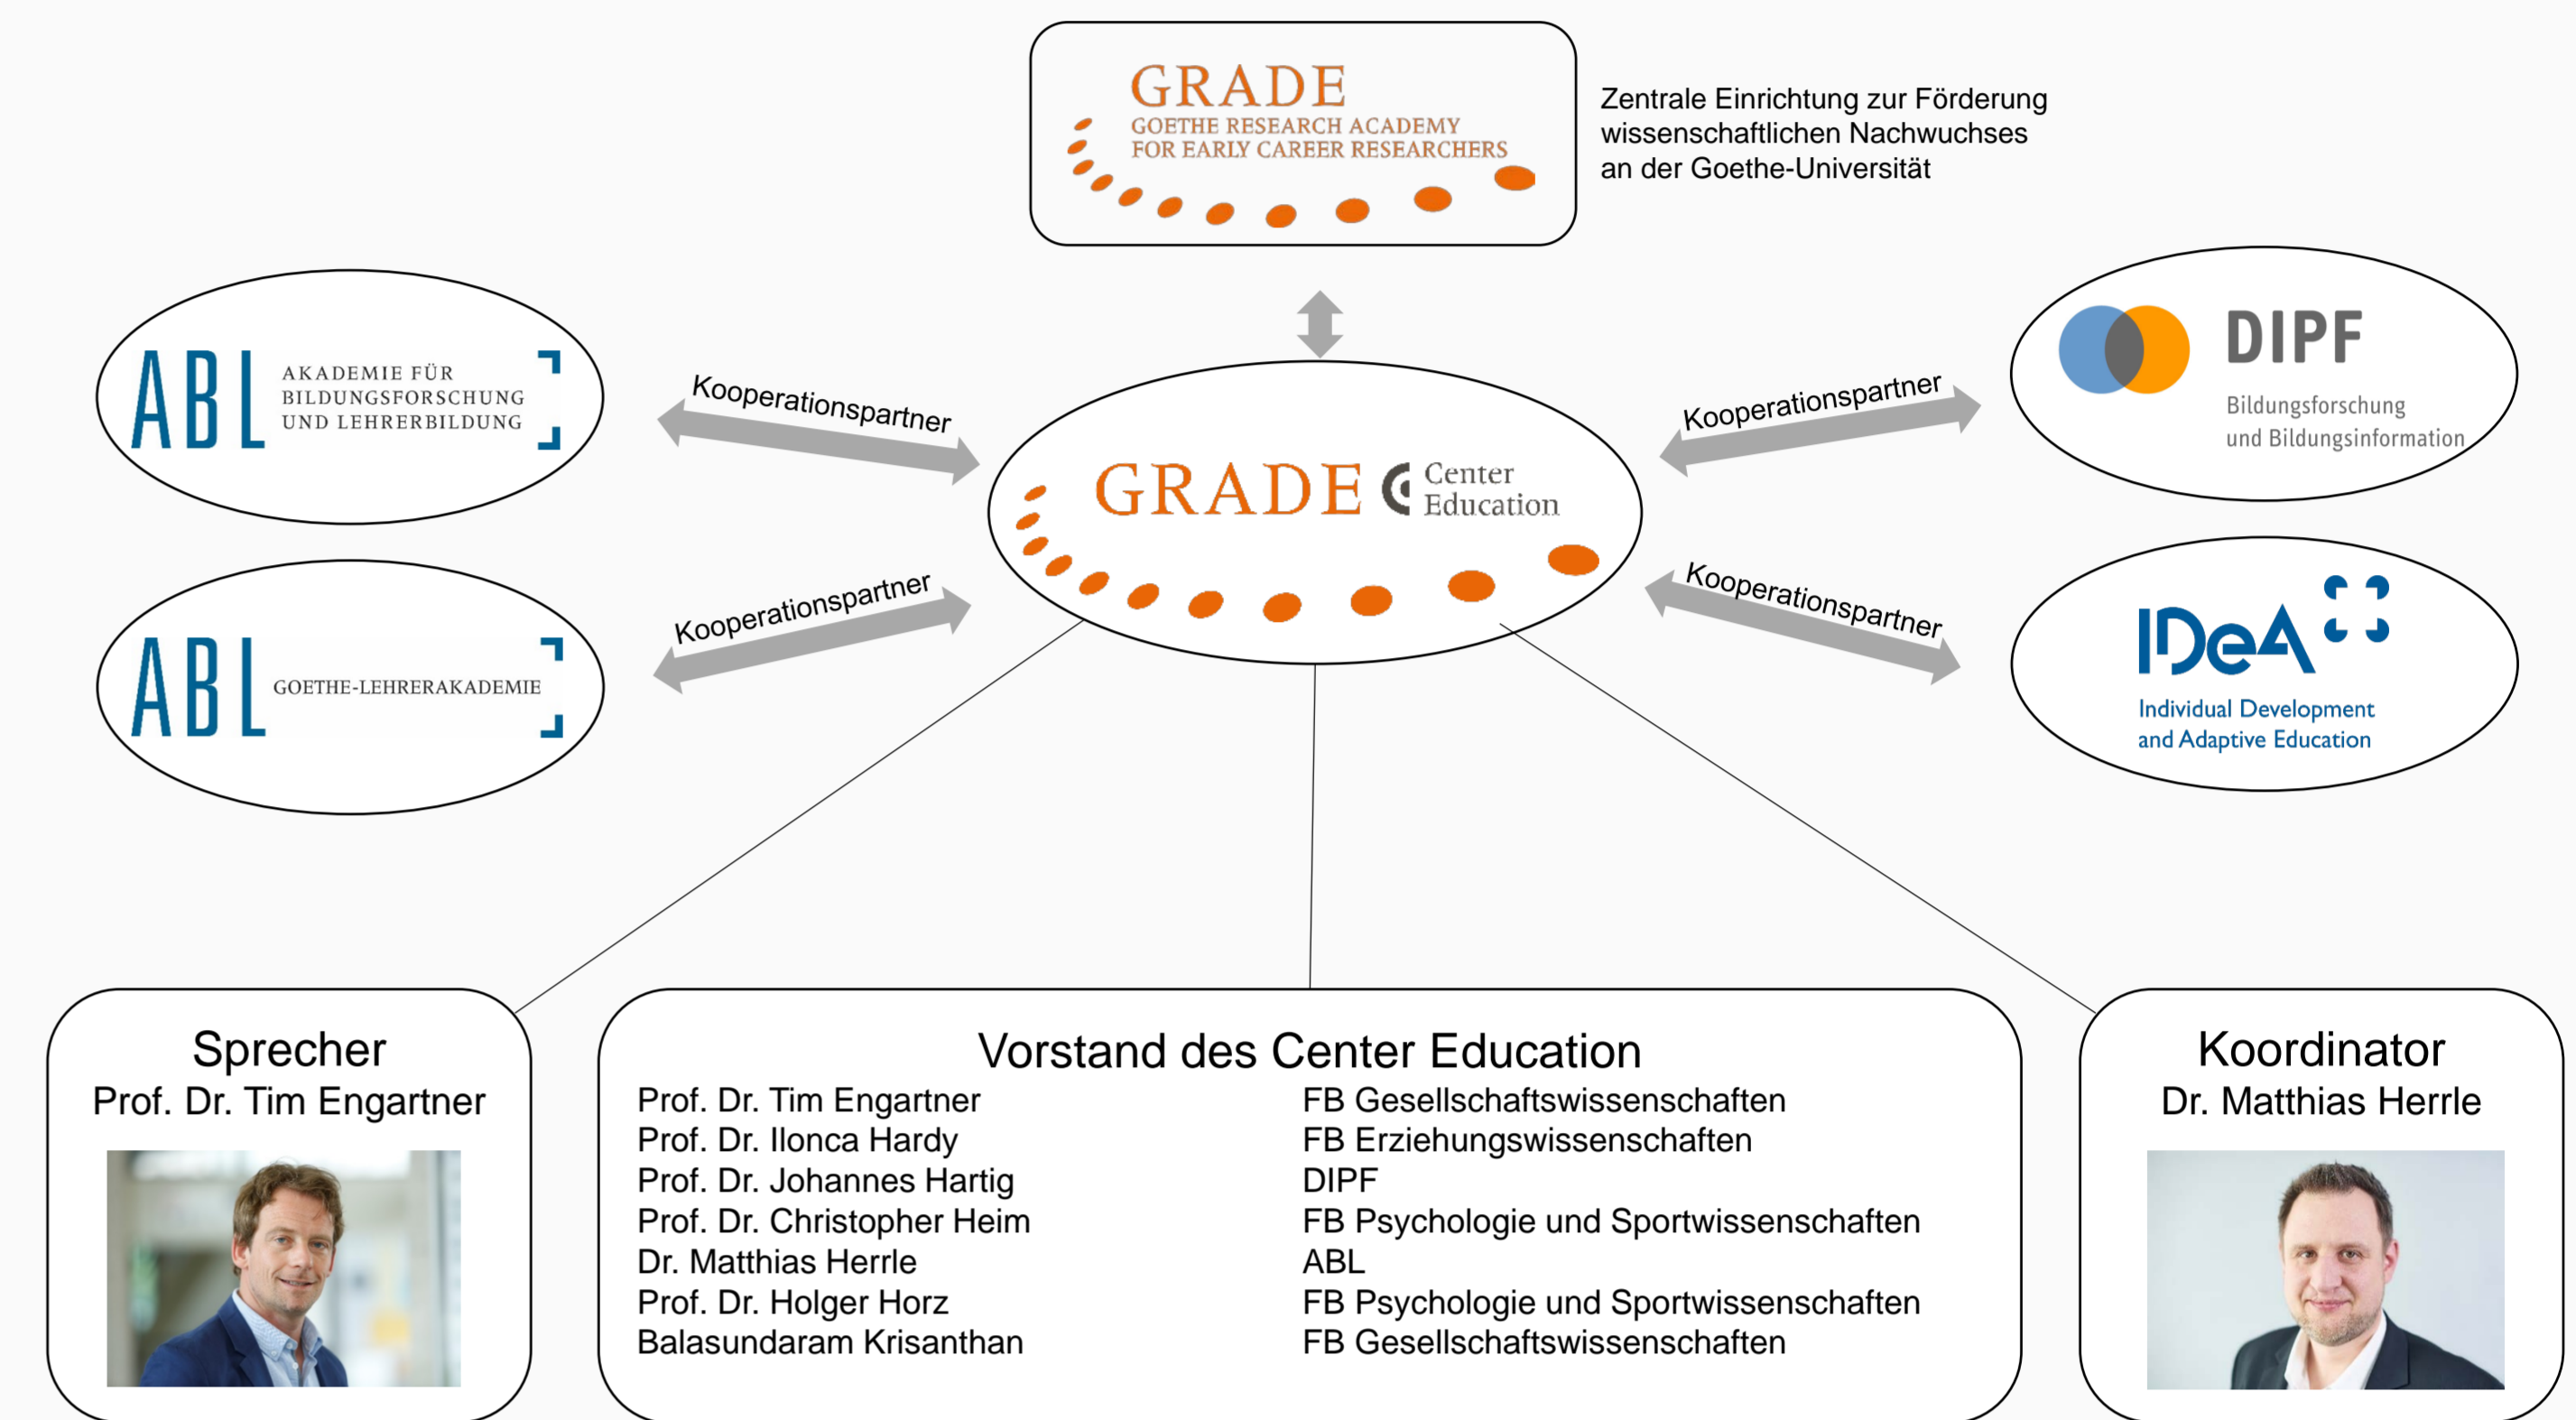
GRADE
GOETHE RESEARCH ACADEMY
FOR EARLY CAREER RESEARCHERS

Zentrale Einrichtung zur Förderung wissenschaftlichen Nachwuchses an der Goethe-Universität

ABL AKADEMIE FÜR BILDUNGSFORSCHUNG UND LEHRERBILDUNG

Kooperationspartner

GRADE Center Education

Kooperationspartner

DIPF
Bildungsforschung und Bildungsinformation

ABL GOETHE-LEHRERAKADEMIE

Kooperationspartner

Kooperationspartner

IDeA
Individual Development and Adaptive Education

Sprecher
Prof. Dr. Tim Engartner

Vorstand des Center Education

| | |
|---|---|
| Prof. Dr. Tim Engartner | FB Gesellschaftswissenschaften |
| Prof. Dr. Ilonca Hardy | FB Erziehungswissenschaften |
| Prof. Dr. Johannes Hartig | DIPF |
| Prof. Dr. Christopher Heim | FB Psychologie und Sportwissenschaften |
| Dr. Matthias Herrle | ABL |
| Prof. Dr. Holger Horz | FB Psychologie und Sportwissenschaften |
| Balasundaram Krisanthan | FB Gesellschaftswissenschaften |

Koordinator
Dr. Matthias Herrle